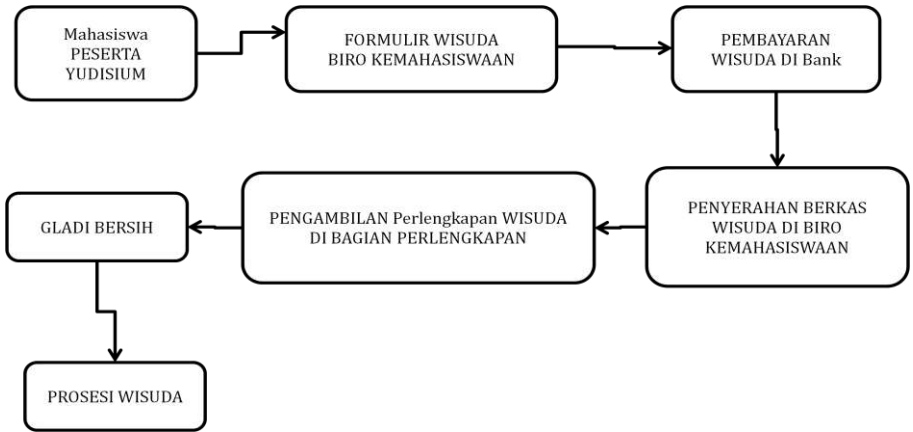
Mahasiswa PESERTA YUDISIUM

FORMULIR WISUDA BIRO KEMAHASISWAAN

PEMBAYARAN WISUDA DI Bank

PENYERAHAN BERKAS WISUDA DI BIRO KEMAHASISWAAN

PENGAMBILAN Perlengkapan WISUDA DI BAGIAN PERLENGKAPAN

GLADI BERSIH

PROSESI WISUDA